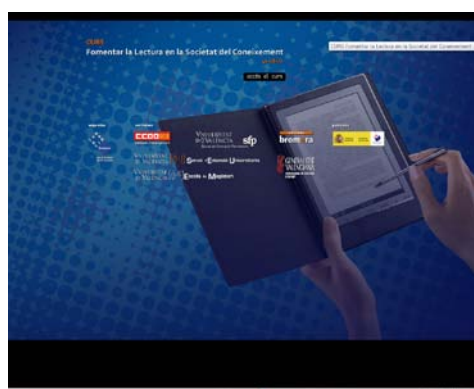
CURS
Fomentar la Lectura en la Societat del Coneixement

CURS Fomentar la Lectura en la Societat del Coneixement

accés al curs

CCOO

VNIVERSITAT DE VALÈNCIA

sfp

VNIVERSITAT DE VALÈNCIA

Servei d'Extensió Universitària

Escola de Magisteri

bromera

GENERALITAT VALENCIANA

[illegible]